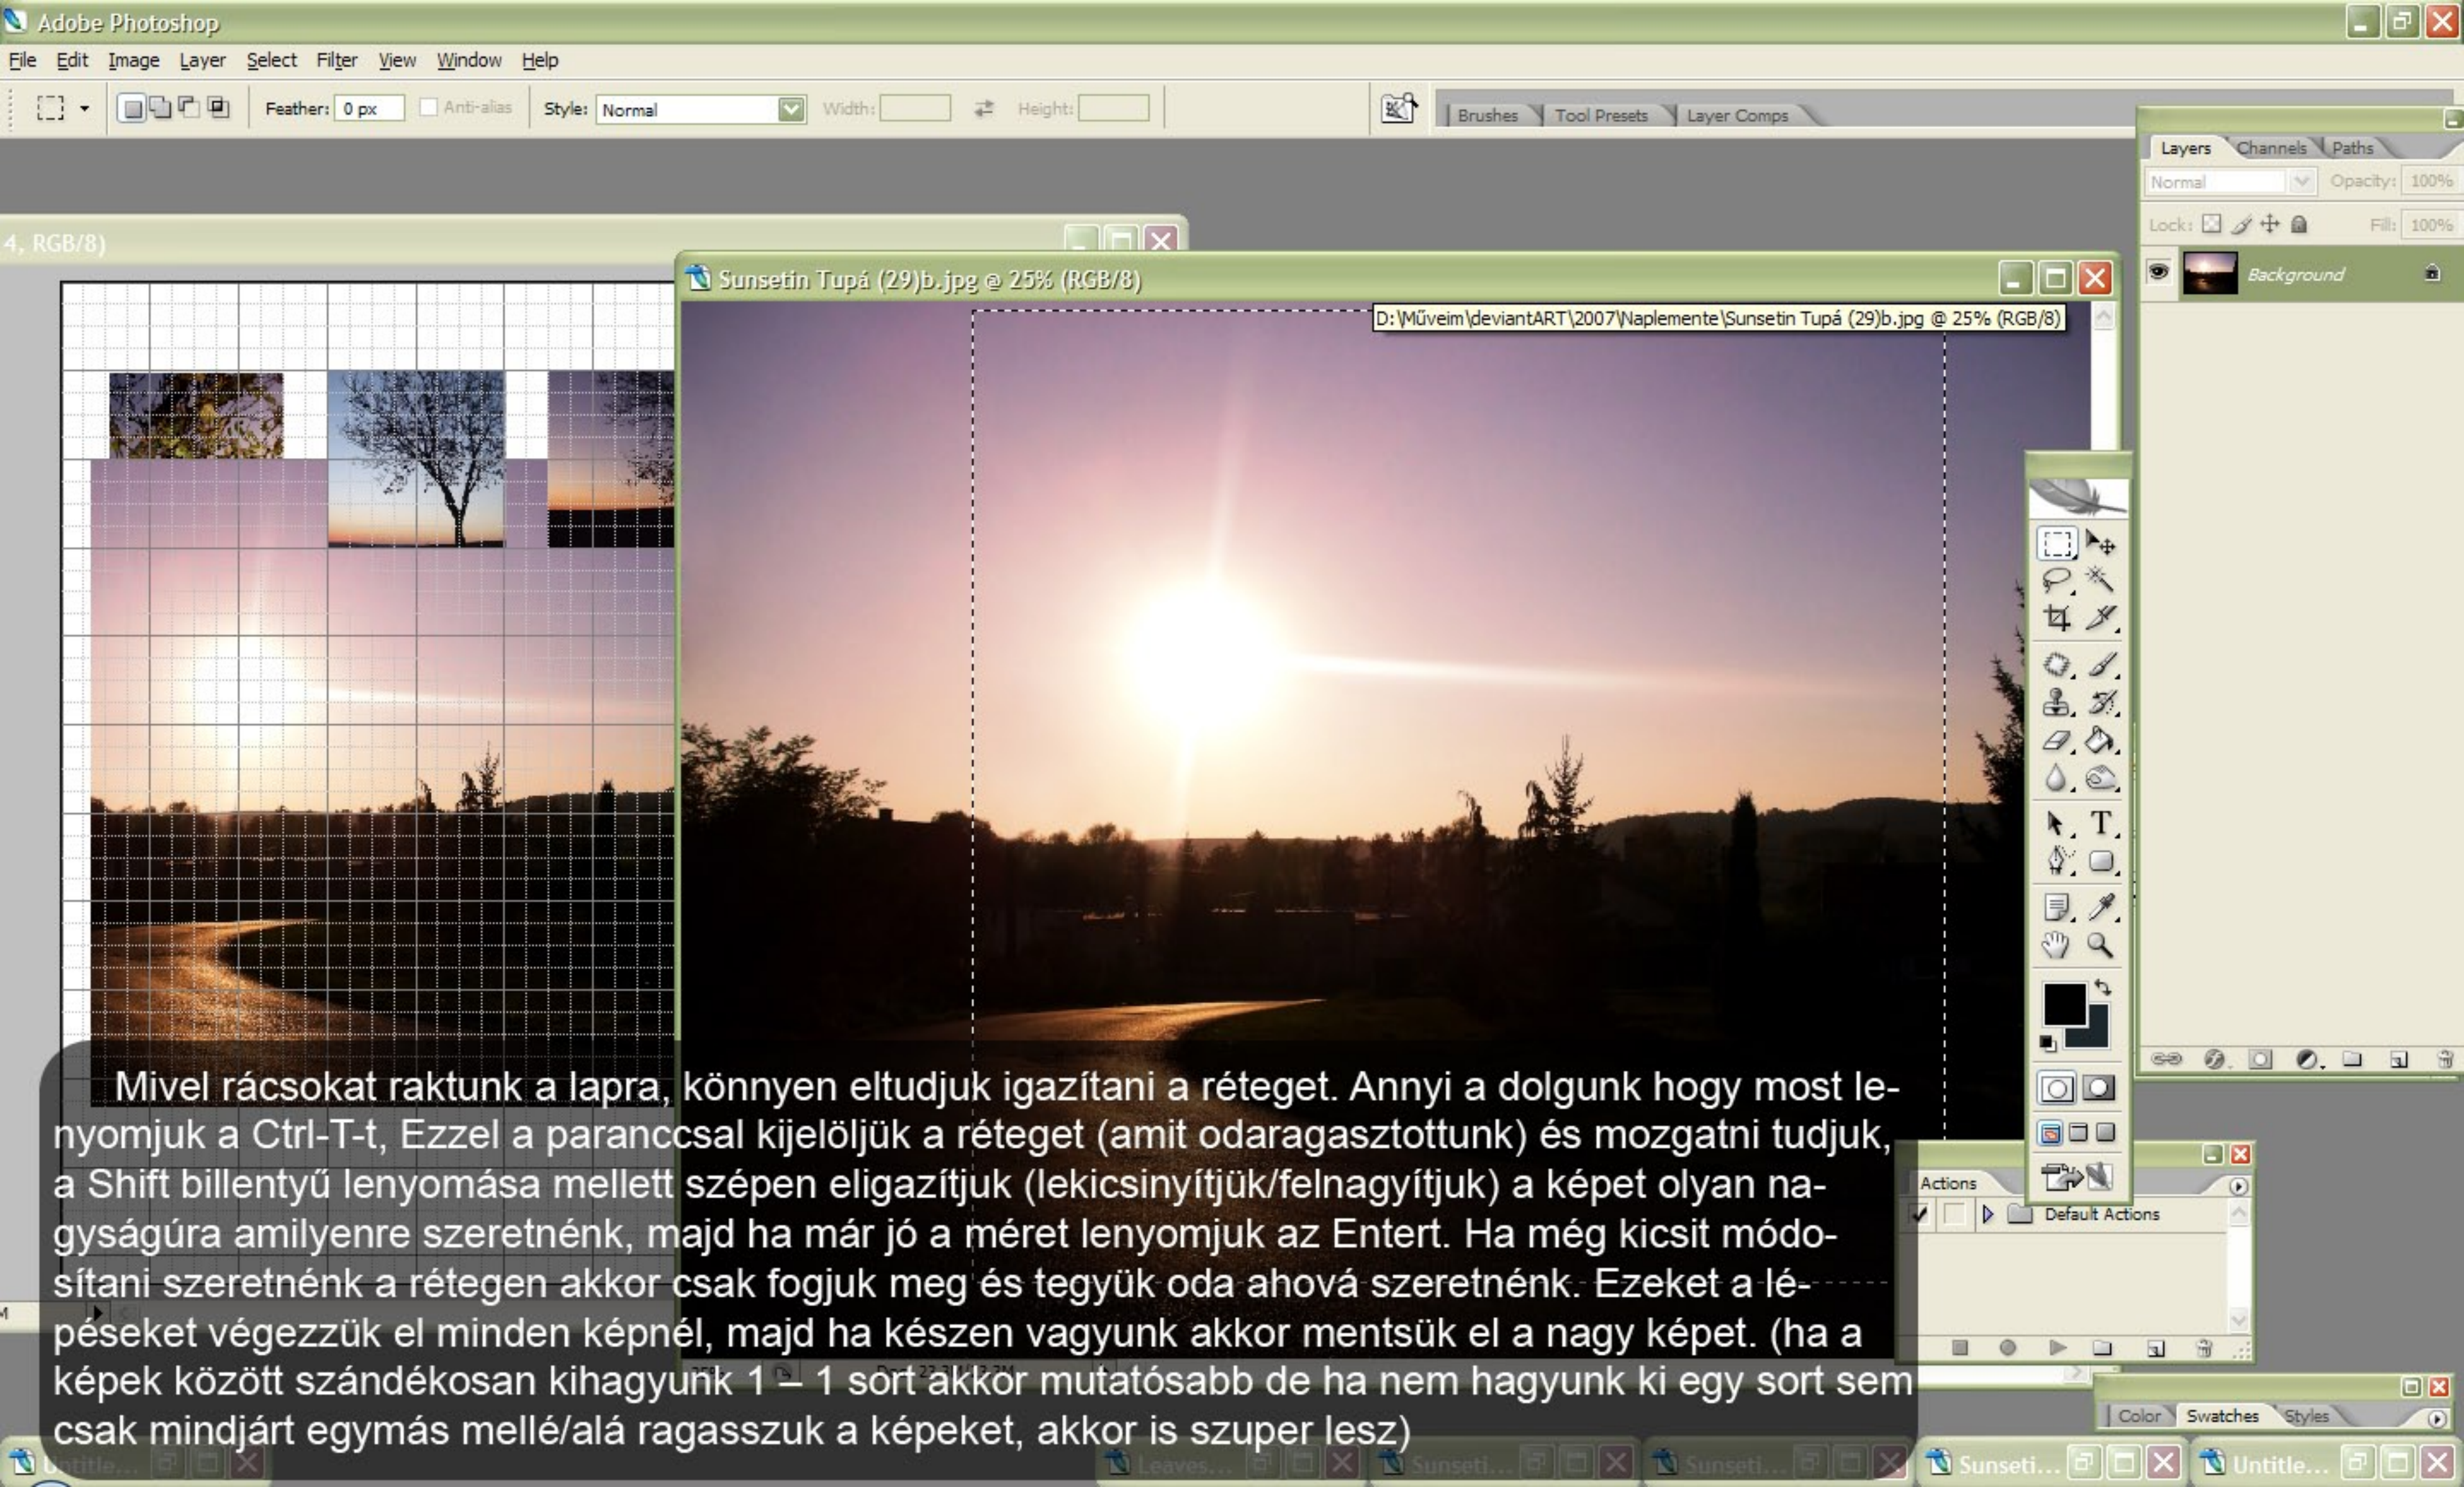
Adobe Photoshop

File Edit Image Layer Select Filter View Window Help

Feather: 0 px Anti-alias Style: Normal Width: Height:

Brushes Tool Presets Layer Comps

Layers Channels Paths

Normal Opacity: 100%

Lock: Fill: 100%

Background

4, RGB/8)

Sunsetin Tupá (29)b.jpg @ 25% (RGB/8)

D:\Műveim\deviantART\2007\Naplemente\Sunsetin Tupá (29)b.jpg @ 25% (RGB/8)

Actions

Default Actions

Color Swatches Styles

Mivel rácsokat raktunk a lapra, könnyen eltudjuk igazítani a réteget. Annyi a dolgunk hogy most lenyomjuk a Ctrl-T-t, Ezzel a paranccsal kijelöljük a réteget (amit odaragasztottunk) és mozgatni tudjuk, a Shift billentyű lenyomása mellett szépen eligazítjuk (lekicsinyítjük/felnagyítjuk) a képet olyan nagyságúra amilyenre szeretnénk, majd ha már jó a méret lenyomjuk az Entert. Ha még kicsit módosítani szeretnénk a rétegen akkor csak fogjuk meg és tegyük oda ahová szeretnénk. Ezeket a lépéseket végezzük el minden képnél, majd ha készen vagyunk akkor mentsük el a nagy képet. (ha a képek között szándékosan kihagyunk 1 – 1 sort akkor mutatósabb de ha nem hagyunk ki egy sort sem csak mindjárt egymás mellé/alá ragasszuk a képeket, akkor is szuper lesz)

Untitle... Leaves... Sunseti... Sunseti... Sunseti... Untitle...